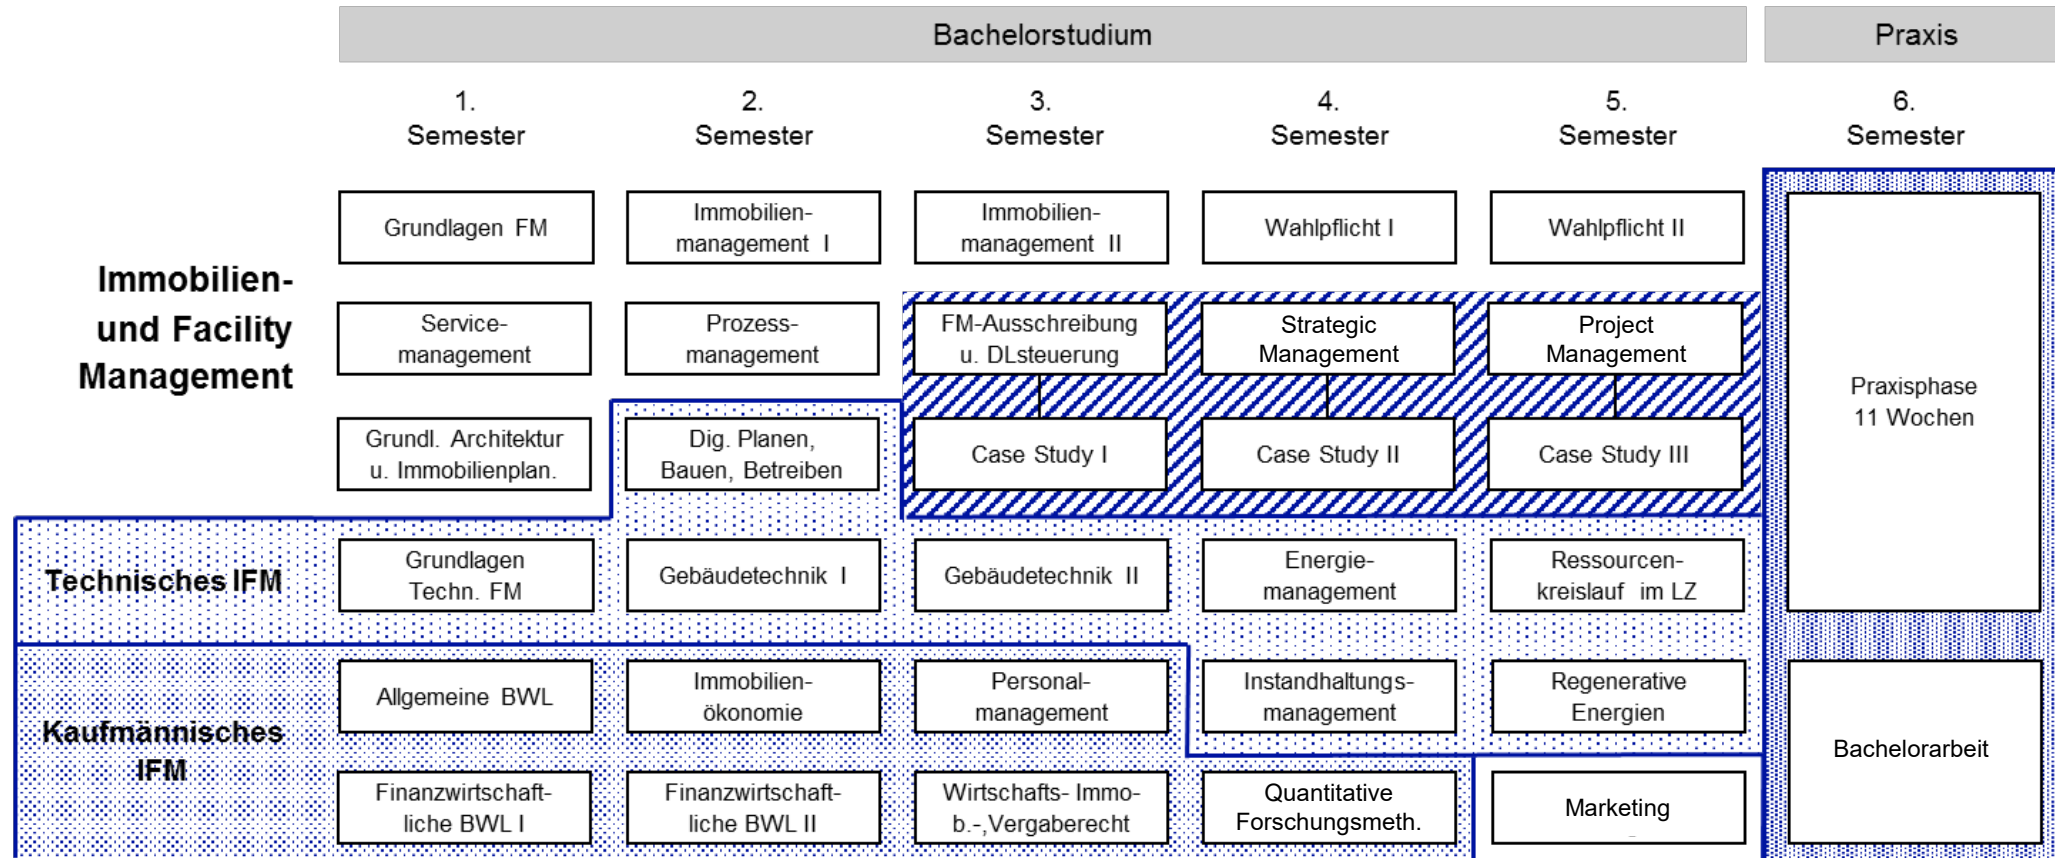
| | Bachelorstudium | | | | | Praxis |
|---|---|---|---|---|---|---|
| | 1. Semester | 2. Semester | 3. Semester | 4. Semester | 5. Semester | 6. Semester |
| Immobilien- und Facility Management | Grundlagen FM | Immobilienmanagement I | Immobilienmanagement II | Wahlpflicht I | Wahlpflicht II | Praxisphase 11 Wochen |
| | Servicemanagement | Prozessmanagement | FM-Ausschreibung u. DLsteuerung | Strategic Management | Project Management | |
| | Grundl. Architektur u. Immobilienplan. | Dig. Planen, Bauen, Betreiben | Case Study I | Case Study II | Case Study III | |
| Technisches IFM | Grundlagen Techn. FM | Gebäudetechnik I | Gebäudetechnik II | Energiemanagement | Ressourcenkreislauf im LZ | |
| Kaufmännisches IFM | Allgemeine BWL | Immobilienökonomie | Personalmanagement | Instandhaltungsmanagement | Regenerative Energien | Bachelorarbeit |
| | Finanzwirtschaftliche BWL I | Finanzwirtschaftliche BWL II | Wirtschafts- Immob.-,Vergaberecht | Quantitative Forschungsmeth. | Marketing | |